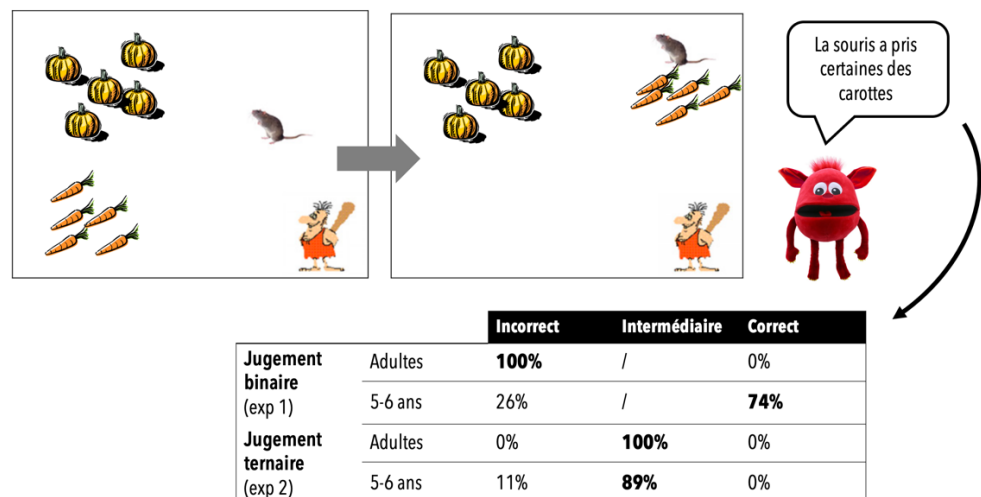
La souris a pris certaines des carottes

| | | Incorrect | Intermédiaire | Correct |
|---|---|---|---|---|
| **Jugement binaire** (exp 1) | Adultes | **100%** | / | 0% |
| | 5-6 ans | 26% | / | **74%** |
| **Jugement ternaire** (exp 2) | Adultes | 0% | **100%** | 0% |
| | 5-6 ans | 11% | **89%** | 0% |